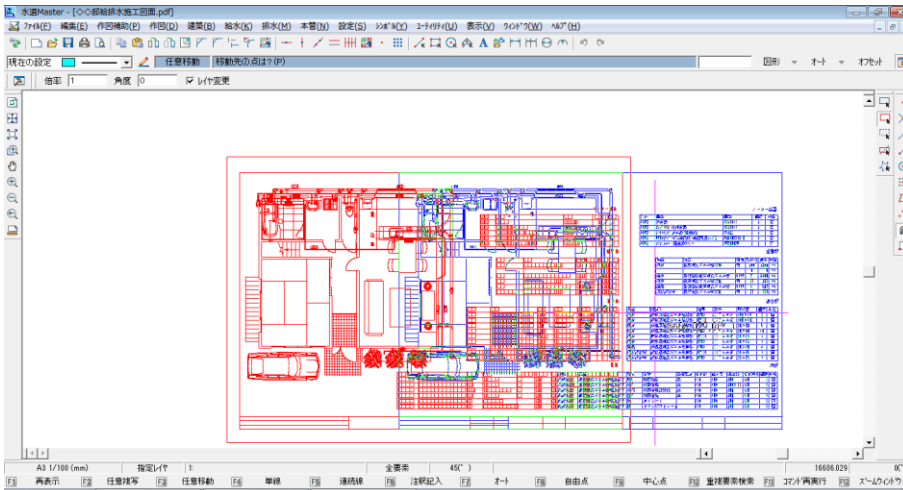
水道Master - [◇◇邸給排水施工図面.pdf]

ﾌｧｲﾙ(F) 編集(E) 作図補助(P) 作図(D) 建築(B) 給水(K) 排水(M) 本管(N) 設定(S) ｼﾝﾎﾞﾙ(Y) ﾕｰﾃｨﾘﾃｨ(U) 表示(V) ｳｨﾝﾄﾞｳ(W) ﾍﾙﾌﾟ(H)

現在の設定 任意移動 移動先の点は?(P) 図形 オート オフセット

倍率 1 角度 0 レイヤ変更

A3 1/100 (mm) 指定レイヤ 1: 全要素 45(°) 16606.029

F1 再表示 F2 任意複写 F3 任意移動 F4 単線 F5 連続線 F6 注釈記入 F7 オート F8 自由点 F9 中心点 F10 重複要素検索 F11 コマンド再実行 F12 ズームウィンドウ